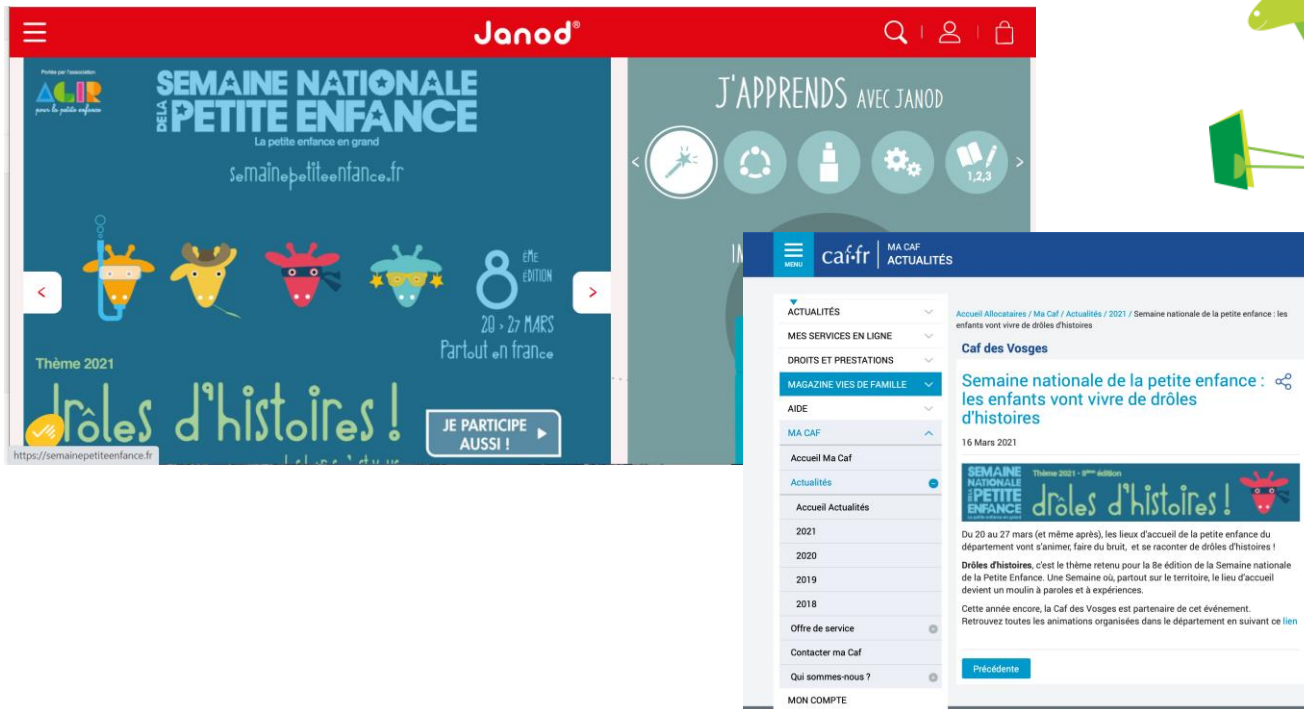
Janod®

Portée par l'association AGIR pour la petite enfance

SEMAINE NATIONALE DE LA PETITE ENFANCE

La petite enfance en grand

semainepetiteenfance.fr

8ème ÉDITION

20 > 27 MARS

Partout en france

Thème 2021

drôles d'histoires !

JE PARTICIPE AUSSI !

https://semainepetiteenfance.fr

J'APPRENDS AVEC JANOD

1,2,3

MENU caf·fr MA CAF ACTUALITÉS

ACTUALITÉS
MES SERVICES EN LIGNE
DROITS ET PRESTATIONS
MAGAZINE VIES DE FAMILLE
AIDE
MA CAF
Accueil Ma Caf
Actualités
Accueil Actualités
2021
2020
2019
2018
Offre de service
Contacter ma Caf
Qui sommes-nous ?
MON COMPTE

Accueil Allocataires / Ma Caf / Actualités / 2021 / Semaine nationale de la petite enfance : les enfants vont vivre de drôles d'histoires

Caf des Vosges

Semaine nationale de la petite enfance : les enfants vont vivre de drôles d'histoires

16 Mars 2021

SEMAINE NATIONALE DE LA PETITE ENFANCE Thème 2021 - 8ème édition drôles d'histoires !

Du 20 au 27 mars (et même après), les lieux d'accueil de la petite enfance du département vont s'animer, faire du bruit, et se raconter de drôles d'histoires !

Drôles d'histoires, c'est le thème retenu pour la 8e édition de la Semaine nationale de la Petite Enfance. Une Semaine où, partout sur le territoire, le lieu d'accueil devient un moulin à paroles et à expériences.

Cette année encore, la Caf des Vosges est partenaire de cet événement. Retrouvez toutes les animations organisées dans le département en suivant ce lien

Précédente